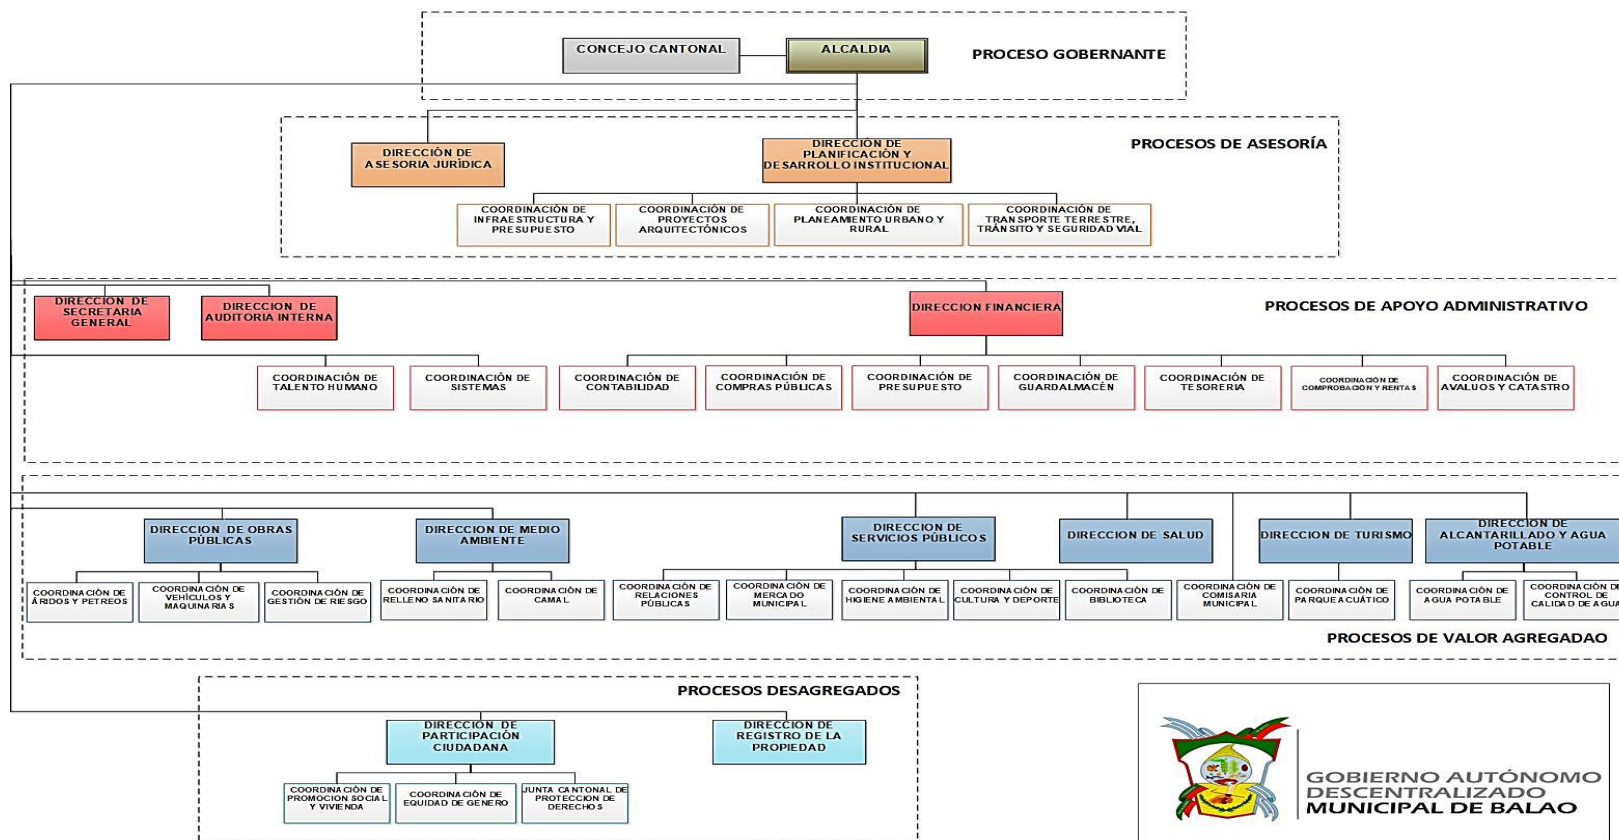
CONCEJO CANTONAL
ALCALDIA
PROCESO GOBERNANTE

PROCESOS DE ASESORÍA
DIRECCIÓN DE ASESORIA JURÍDICA
DIRECCIÓN DE PLANIFICACIÓN Y DESARROLLO INSTITUCIONAL
COORDINACIÓN DE INFRAESTRUCTURA Y PRESUPUESTO
COORDINACIÓN DE PROYECTOS ARQUITECTÓNICOS
COORDINACIÓN DE PLANEAMIENTO URBANO Y RURAL
COORDINACIÓN DE TRANSPORTE TERRESTRE, TRÁNSITO Y SEGURIDAD VIAL

DIRECCION DE SECRETARIA GENERAL
DIRECCION DE AUDITORIA INTERNA
DIRECCION FINANCIERA
PROCESOS DE APOYO ADMINISTRATIVO
COORDINACIÓN DE TALENTO HUMANO
COORDINACIÓN DE SISTEMAS
COORDINACIÓN DE CONTABILIDAD
COORDINACIÓN DE COMPRAS PÚBLICAS
COORDINACIÓN DE PRESUPUESTO
COORDINACIÓN DE GUARDALMACÉN
COORDINACIÓN DE TESORERIA
COORDINACIÓN DE COMPROBACIÓN Y RENTAS
COORDINACIÓN DE AVALUOS Y CATASTRO

DIRECCION DE OBRAS PÚBLICAS
DIRECCION DE MEDIO AMBIENTE
DIRECCION DE SERVICIOS PÚBLICOS
DIRECCION DE SALUD
DIRECCION DE TURISMO
DIRECCION DE ALCANTARILLADO Y AGUA POTABLE
COORDINACIÓN DE ÁRIDOS Y PETREOS
COORDINACIÓN DE VEHÍCULOS Y MAQUINARIAS
COORDINACIÓN DE GESTIÓN DE RIESGO
COORDINACIÓN DE RELLENO SANITARIO
COORDINACIÓN DE CAMAL
COORDINACIÓN DE RELACIONES PÚBLICAS
COORDINACIÓN DE MERCADO MUNICIPAL
COORDINACIÓN DE HIGIENE AMBIENTAL
COORDINACIÓN DE CULTURA Y DEPORTE
COORDINACIÓN DE BIBLIOTECA
COORDINACIÓN DE COMISARIA MUNICIPAL
COORDINACIÓN DE PARQUE ACUÁTICO
COORDINACIÓN DE AGUA POTABLE
COORDINACIÓN DE CONTROL DE CALIDAD DE AGUA
PROCESOS DE VALOR AGREGADAO

PROCESOS DESAGREGADOS
DIRECCIÓN DE PARTICIPACIÓN CIUDADANA
DIRECCIÓN DE REGISTRO DE LA PROPIEDAD
COORDINACIÓN DE PROMOCION SOCIAL Y VIVIENDA
COORDINACIÓN DE EQUIDAD DE GENERO
JUNTA CANTONAL DE PROTECCION DE DERECHOS

GOBIERNO AUTÓNOMO DESCENTRALIZADO MUNICIPAL DE BALAO